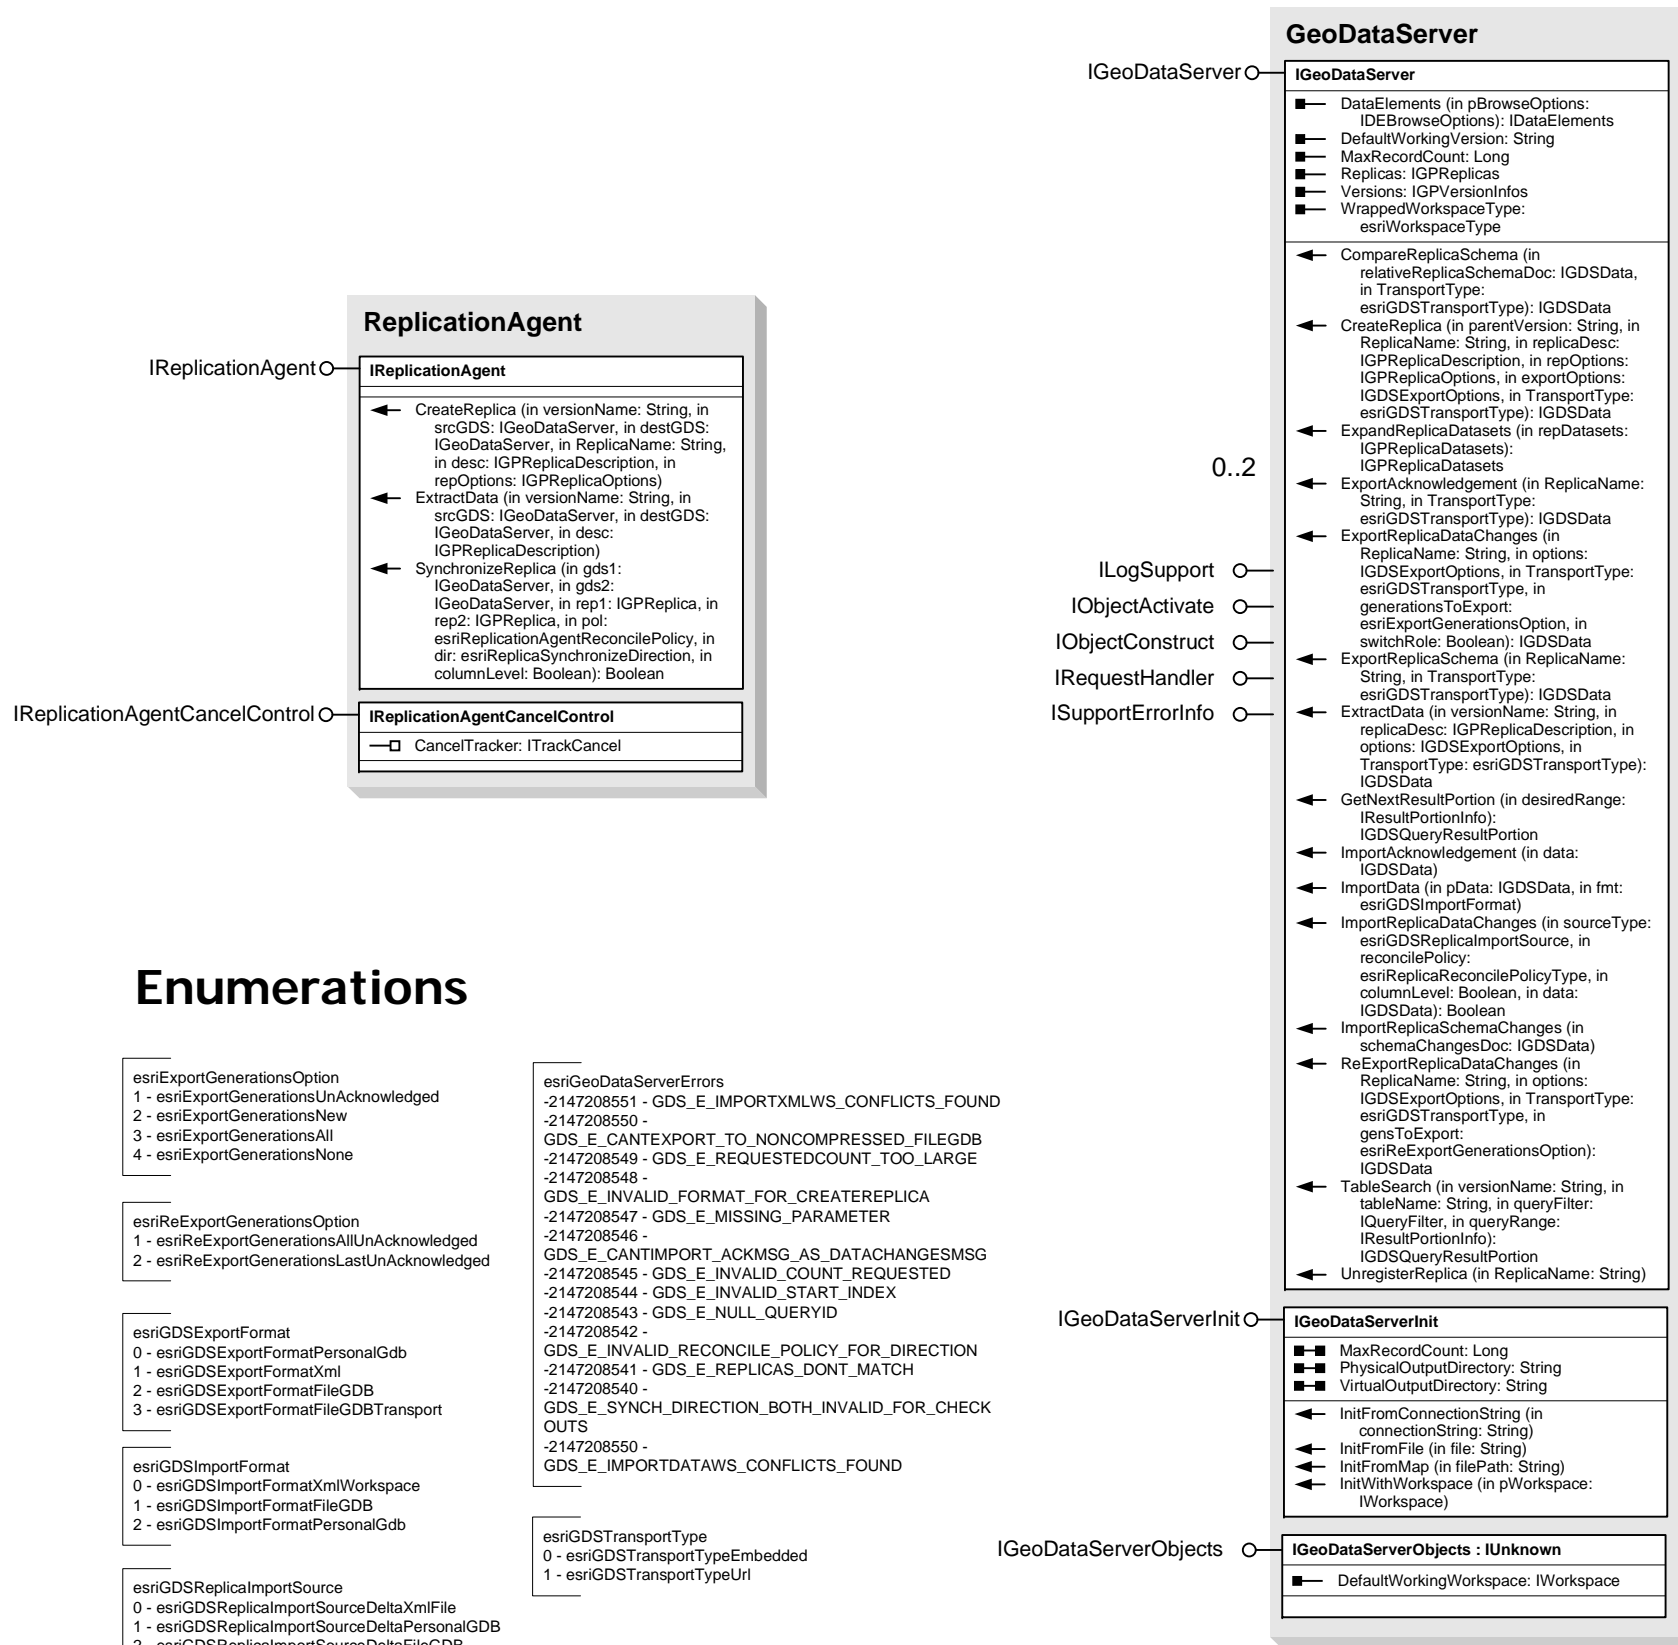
GeoDataServer

IGeoDataServer

IGeoDataServer

DataElements (in pBrowseOptions: IDEBrowseOptions): IDataElements
DefaultWorkingVersion: String
MaxRecordCount: Long
Replicas: IGPReplicas
Versions: IGPVersionInfos
WrappedWorkspaceType: esriWorkspaceType

CompareReplicaSchema (in relativeReplicaSchemaDoc: IGDSData, in TransportType: esriGDSTransportType): IGDSData
CreateReplica (in parentVersion: String, in ReplicaName: String, in replicaDesc: IGPReplicaDescription, in repOptions: IGPReplicaOptions, in exportOptions: IGDSExportOptions, in TransportType: esriGDSTransportType): IGDSData
ExpandReplicaDatasets (in repDatasets: IGPReplicaDatasets): IGPReplicaDatasets
ExportAcknowledgement (in ReplicaName: String, in TransportType: esriGDSTransportType): IGDSData
ExportReplicaDataChanges (in ReplicaName: String, in options: IGDSExportOptions, in TransportType: esriGDSTransportType, in generationsToExport: esriExportGenerationsOption, in switchRole: Boolean): IGDSData
ExportReplicaSchema (in ReplicaName: String, in TransportType: esriGDSTransportType): IGDSData
ExtractData (in versionName: String, in replicaDesc: IGPReplicaDescription, in options: IGDSExportOptions, in TransportType: esriGDSTransportType): IGDSData
GetNextResultPortion (in desiredRange: IResultPortionInfo): IGDSQueryResultPortion
ImportAcknowledgement (in data: IGDSData)
ImportData (in pData: IGDSData, in fmt: esriGDSImportFormat)
ImportReplicaDataChanges (in sourceType: esriGDSReplicaImportSource, in reconcilePolicy: esriReplicaReconcilePolicyType, in columnLevel: Boolean, in data: IGDSData): Boolean
ImportReplicaSchemaChanges (in schemaChangesDoc: IGDSData)
ReExportReplicaDataChanges (in ReplicaName: String, in options: IGDSExportOptions, in TransportType: esriGDSTransportType, in gensToExport: esriReExportGenerationsOption): IGDSData
TableSearch (in versionName: String, in tableName: String, in queryFilter: IQueryFilter, in queryRange: IResultPortionInfo): IGDSQueryResultPortion
UnregisterReplica (in ReplicaName: String)

0..2

ILogSupport
IObjectActivate
IObjectConstruct
IRequestHandler
ISupportErrorInfo

IGeoDataServerInit

IGeoDataServerInit

MaxRecordCount: Long
PhysicalOutputDirectory: String
VirtualOutputDirectory: String

InitFromConnectionString (in connectionString: String)
InitFromFile (in file: String)
InitFromMap (in filePath: String)
InitWithWorkspace (in pWorkspace: IWorkspace)

IGeoDataServerObjects

IGeoDataServerObjects : IUnknown

DefaultWorkingWorkspace: IWorkspace

ReplicationAgent

IReplicationAgent

IReplicationAgent

CreateReplica (in versionName: String, in srcGDS: IGeoDataServer, in destGDS: IGeoDataServer, in ReplicaName: String, in desc: IGPReplicaDescription, in repOptions: IGPReplicaOptions)
ExtractData (in versionName: String, in srcGDS: IGeoDataServer, in destGDS: IGeoDataServer, in desc: IGPReplicaDescription)
SynchronizeReplica (in gds1: IGeoDataServer, in gds2: IGeoDataServer, in rep1: IGPReplica, in rep2: IGPReplica, in pol: esriReplicationAgentReconcilePolicy, in dir: esriReplicaSynchronizeDirection, in columnLevel: Boolean): Boolean

IReplicationAgentCancelControl

IReplicationAgentCancelControl

CancelTracker: ITrackCancel

Enumerations

esriExportGenerationsOption
1 - esriExportGenerationsUnAcknowledged
2 - esriExportGenerationsNew
3 - esriExportGenerationsAll
4 - esriExportGenerationsNone

esriReExportGenerationsOption
1 - esriReExportGenerationsAllUnAcknowledged
2 - esriReExportGenerationsLastUnAcknowledged

esriGDSExportFormat
0 - esriGDSExportFormatPersonalGdb
1 - esriGDSExportFormatXml
2 - esriGDSExportFormatFileGDB
3 - esriGDSExportFormatFileGDBTransport

esriGDSImportFormat
0 - esriGDSImportFormatXmlWorkspace
1 - esriGDSImportFormatFileGDB
2 - esriGDSImportFormatPersonalGdb

esriGDSReplicaImportSource
0 - esriGDSReplicaImportSourceDeltaXmlFile
1 - esriGDSReplicaImportSourceDeltaPersonalGDB
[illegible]

esriGeoDataServerErrors
-2147208551 - GDS_E_IMPORTXMLWS_CONFLICTS_FOUND
-2147208550 - GDS_E_CANTEXPORT_TO_NONCOMPRESSED_FILEGDB
-2147208549 - GDS_E_REQUESTEDCOUNT_TOO_LARGE
-2147208548 - GDS_E_INVALID_FORMAT_FOR_CREATEREPLICA
-2147208547 - GDS_E_MISSING_PARAMETER
-2147208546 - GDS_E_CANTIMPORT_ACKMSG_AS_DATACHANGESMSG
-2147208545 - GDS_E_INVALID_COUNT_REQUESTED
-2147208544 - GDS_E_INVALID_START_INDEX
-2147208543 - GDS_E_NULL_QUERYID
-2147208542 - GDS_E_INVALID_RECONCILE_POLICY_FOR_DIRECTION
-2147208541 - GDS_E_REPLICAS_DONT_MATCH
-2147208540 - GDS_E_SYNCH_DIRECTION_BOTH_INVALID_FOR_CHECK OUTS
-2147208550 - GDS_E_IMPORTDATAWS_CONFLICTS_FOUND

esriGDSTransportType
0 - esriGDSTransportTypeEmbedded
1 - esriGDSTransportTypeUrl